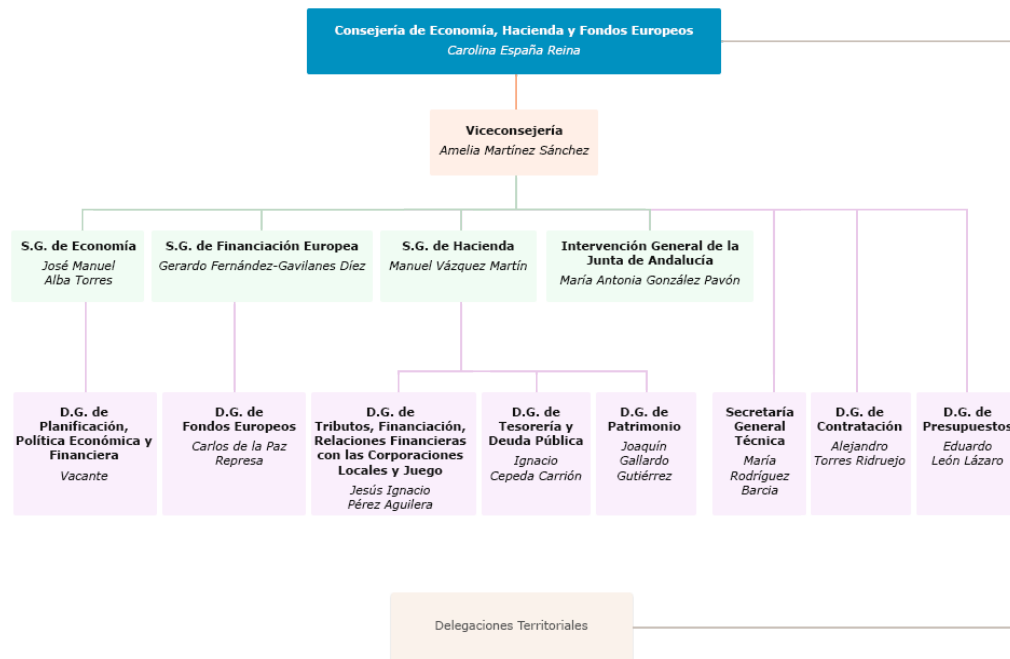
Consejería de Economía, Hacienda y Fondos Europeos
Carolina España Reina

Viceconsejería
Amelia Martínez Sánchez

S.G. de Economía
José Manuel Alba Torres

S.G. de Financiación Europea
Gerardo Fernández-Gavilanes Díez

S.G. de Hacienda
Manuel Vázquez Martín

Intervención General de la Junta de Andalucía
María Antonia González Pavón

D.G. de Planificación, Política Económica y Financiera
Vacante

D.G. de Fondos Europeos
Carlos de la Paz Represa

D.G. de Tributos, Financiación, Relaciones Financieras con las Corporaciones Locales y Juego
Jesús Ignacio Pérez Aguilera

D.G. de Tesorería y Deuda Pública
Ignacio Cepeda Carrión

D.G. de Patrimonio
Joaquín Gallardo Gutiérrez

Secretaría General Técnica
María Rodríguez Barcia

D.G. de Contratación
Alejandro Torres Ridruejo

D.G. de Presupuestos
Eduardo León Lázaro

Delegaciones Territoriales